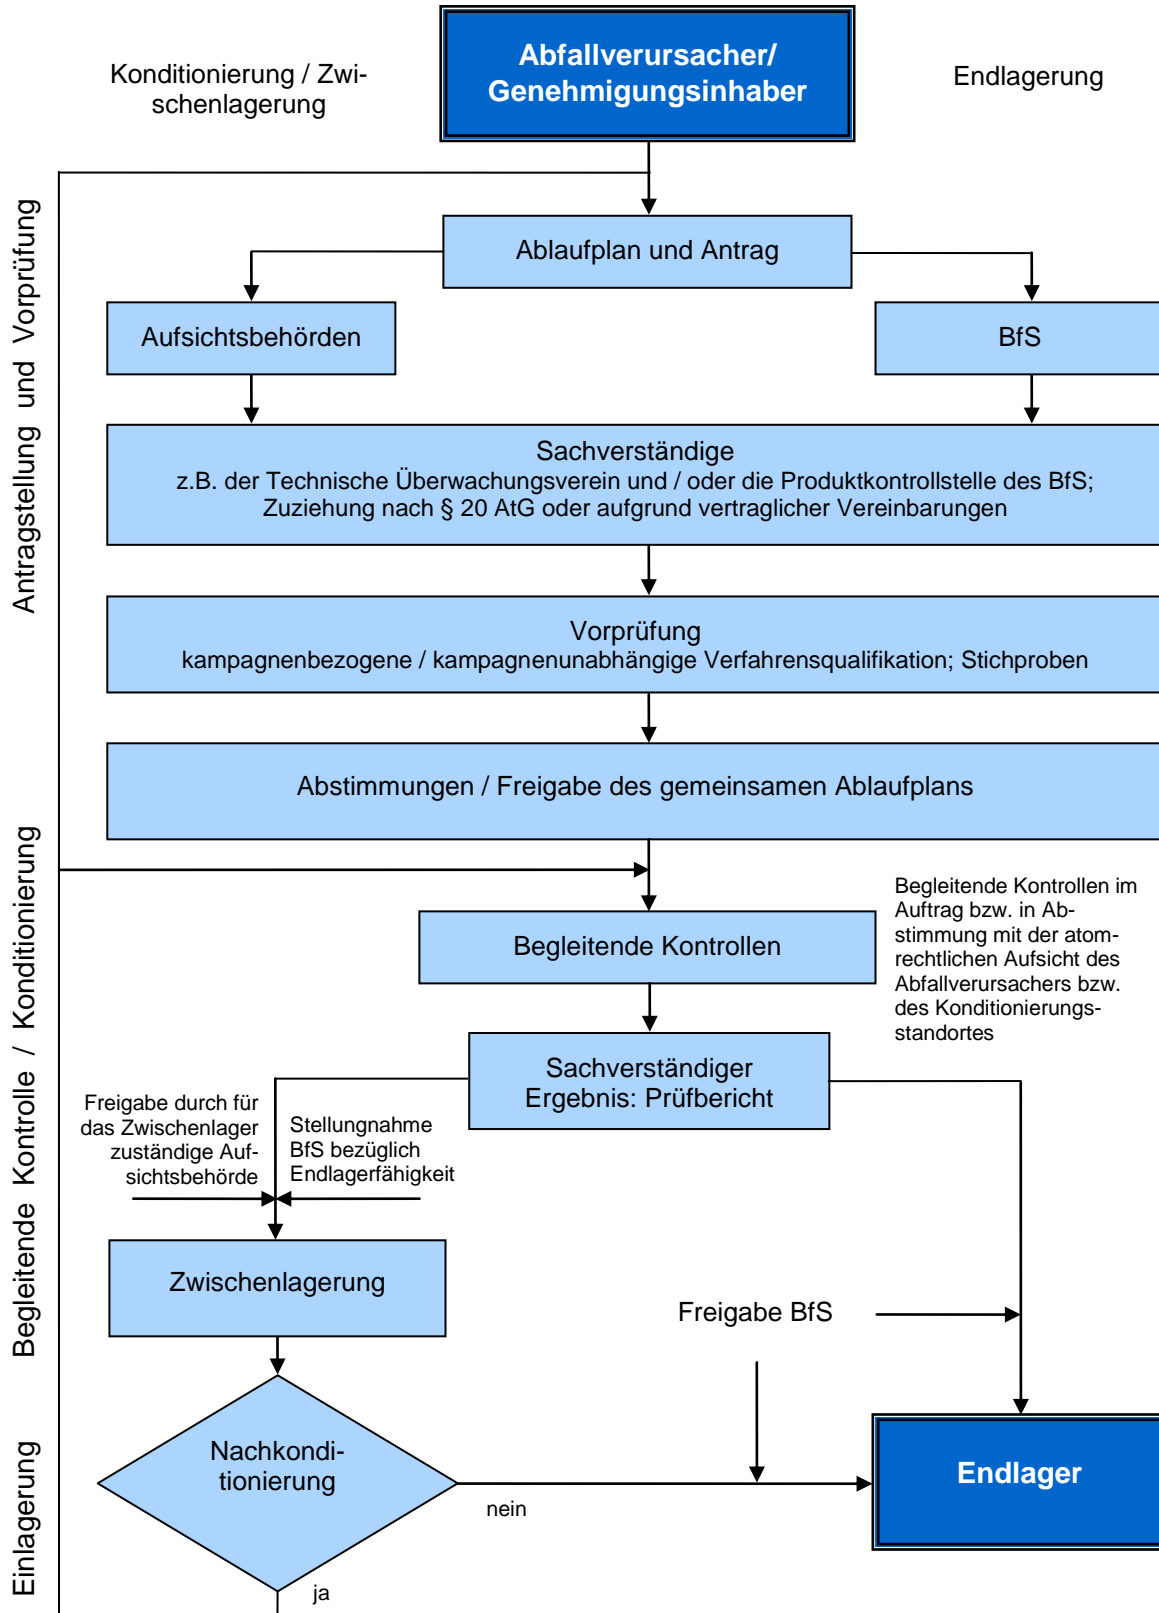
Konditionierung / Zwischenlagerung

Abfallverursacher/ Genehmigungsinhaber

Endlagerung

Antragstellung und Vorprüfung

Ablaufplan und Antrag

Aufsichtsbehörden

BfS

Sachverständige
z.B. der Technische Überwachungsverein und / oder die Produktkontrollstelle des BfS; Zuziehung nach § 20 AtG oder aufgrund vertraglicher Vereinbarungen

Vorprüfung
kampagnenbezogene / kampagnenunabhängige Verfahrensqualifikation; Stichproben

Abstimmungen / Freigabe des gemeinsamen Ablaufplans

Begleitende Kontrolle / Konditionierung

Begleitende Kontrollen

Begleitende Kontrollen im Auftrag bzw. in Abstimmung mit der atomrechtlichen Aufsicht des Abfallverursachers bzw. des Konditionierungsstandortes

Sachverständiger
Ergebnis: Prüfbericht

Freigabe durch für das Zwischenlager zuständige Aufsichtsbehörde

Stellungnahme BfS bezüglich Endlagerfähigkeit

Zwischenlagerung

Freigabe BfS

Einlagerung

Nachkonditionierung

nein

ja

Endlager